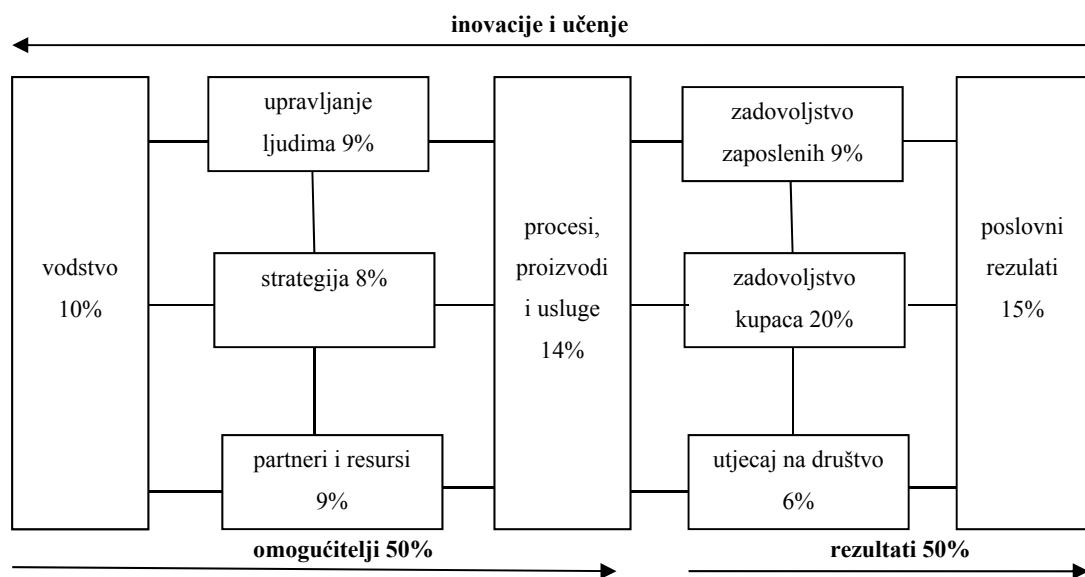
inovacije i učenje

vodstvo 10%

upravljanje ljudima 9%

strategija 8%

partneri i resursi 9%

procesi, proizvodi i usluge 14%

zadovoljstvo zaposlenih 9%

zadovoljstvo kupaca 20%

utjecaj na društvo 6%

poslovni rezulati 15%

omogućitelji 50%

rezultati 50%